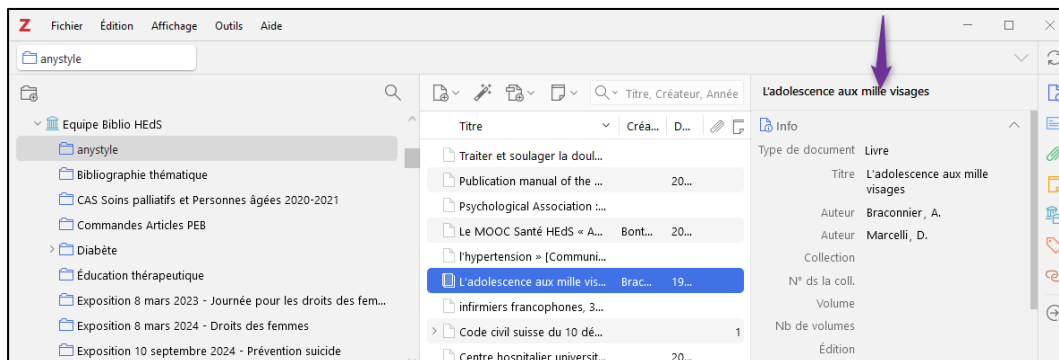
Fichier Édition Affichage Outils Aide

anystyle

Equipe Biblio HEdS
anystyle
Bibliographie thématique
CAS Soins palliatifs et Personnes âgées 2020-2021
Commandes Articles PEB
Diabète
Éducation thérapeutique
Exposition 8 mars 2023 - Journée pour les droits des fem...
Exposition 8 mars 2024 - Droits des femmes
Exposition 10 septembre 2024 - Prévention suicide

Titre, Créateur, Année

| Titre | Créa... | D... |
|---|---|---|
| Traiter et soulager la doul... | | |
| Publication manual of the ... | | 20... |
| Psychological Association :... | | |
| Le MOOC Santé HEdS « A... | Bont... | 20... |
| l'hypertension » [Communi... | | |
| L'adolescence aux mille vis... | Brac... | 19... |
| infirmiers francophones, 3... | | |
| Code civil suisse du 10 dé... | | 1 |
| Centre hospitalier universit... | | 20... |

L'adolescence aux mille visages

Info
Type de document Livre
Titre L'adolescence aux mille visages
Auteur Braconnier, A.
Auteur Marcelli, D.
Collection
N° ds la coll.
Volume
Nb de volumes
Édition